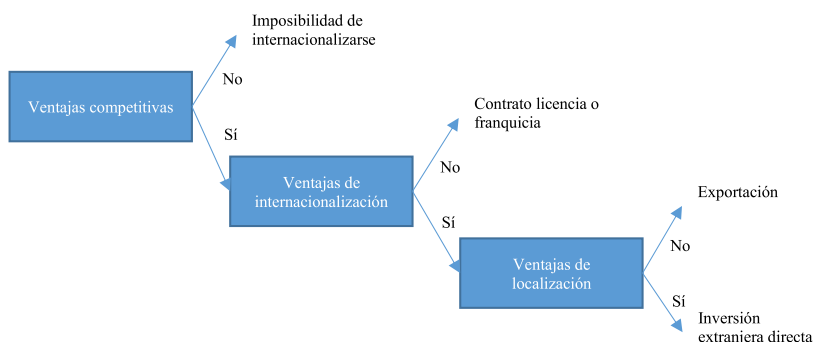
Imposibilidad de internacionalizarse

No

Ventajas competitivas

Sí

Contrato licencia o franquicia

No

Ventajas de internacionalización

Sí

Exportación

No

Ventajas de localización

Sí

Inversión extraniera directa